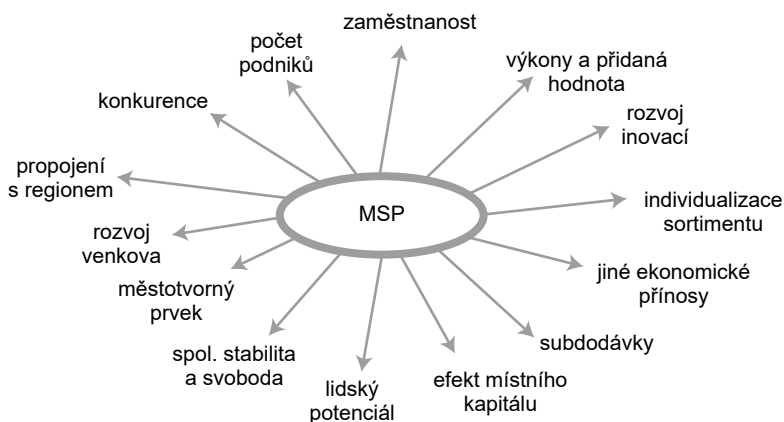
zaměstnanost

počet podniků

výkony a přidaná hodnota

konkurence

rozvoj inovací

propojení s regionem

MSP

individualizace sortimentu

rozvoj venkova

jiné ekonomické přínosy

městotvorný prvek

subdodávky

spol. stabilita a svoboda

lidský potenciál

efekt místního kapitálu